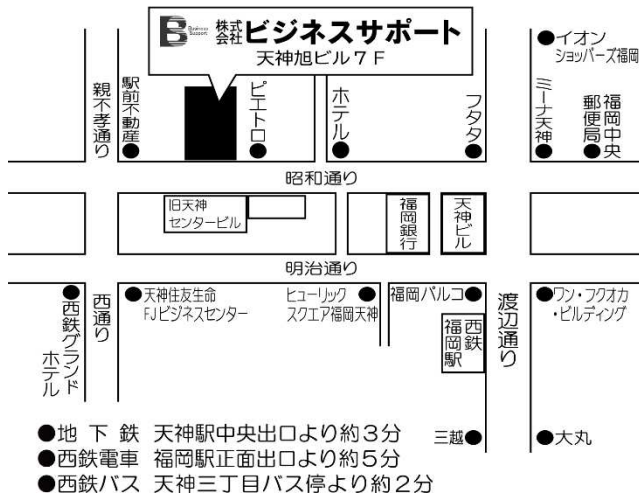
B Business Support 株式会社ビジネスサポート
天神旭ビル7F

●イオン ショッパーズ福岡

親不孝通り
駅前不動産
ピエトロ
ホテル
フタタ
ミーナ天神
福岡中央郵便局

昭和通り

旧天神センタービル
福岡銀行
天神ビル

明治通り

西鉄グランドホテル
西通り
●天神住友生命 FJビジネスセンター
ヒューリック スクエア福岡天神
福岡パルコ
西鉄福岡駅
渡辺通り
●ワン・フクオカ・ビルディング

三越
●大丸

●地 下 鉄 天神駅中央出口より約3分
●西鉄電車 福岡駅正面出口より約5分
●西鉄バス 天神三丁目バス停より約2分